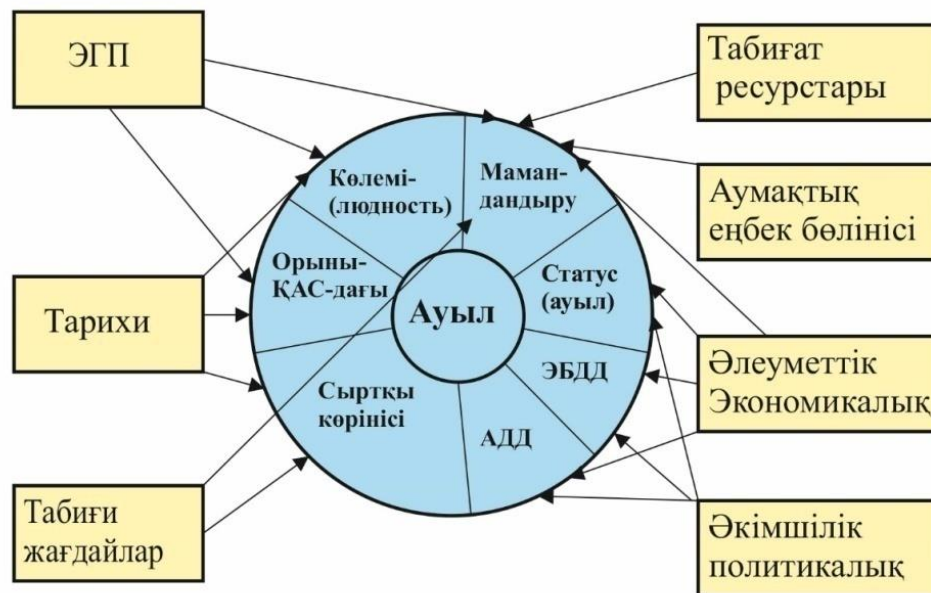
ЭГП

Табиғат ресурстары

Көлемі-(людность)

Маман-дандыру

Аумақтық еңбек бөлінісі

Орыны-ҚАС-дағы

Статус (ауыл)

Тарихи

Ауыл

ЭБДД

Әлеуметтік Экономикалық

Сыртқы көрінісі

АДД

Табиғи жағдайлар

Әкімшілік политикалық